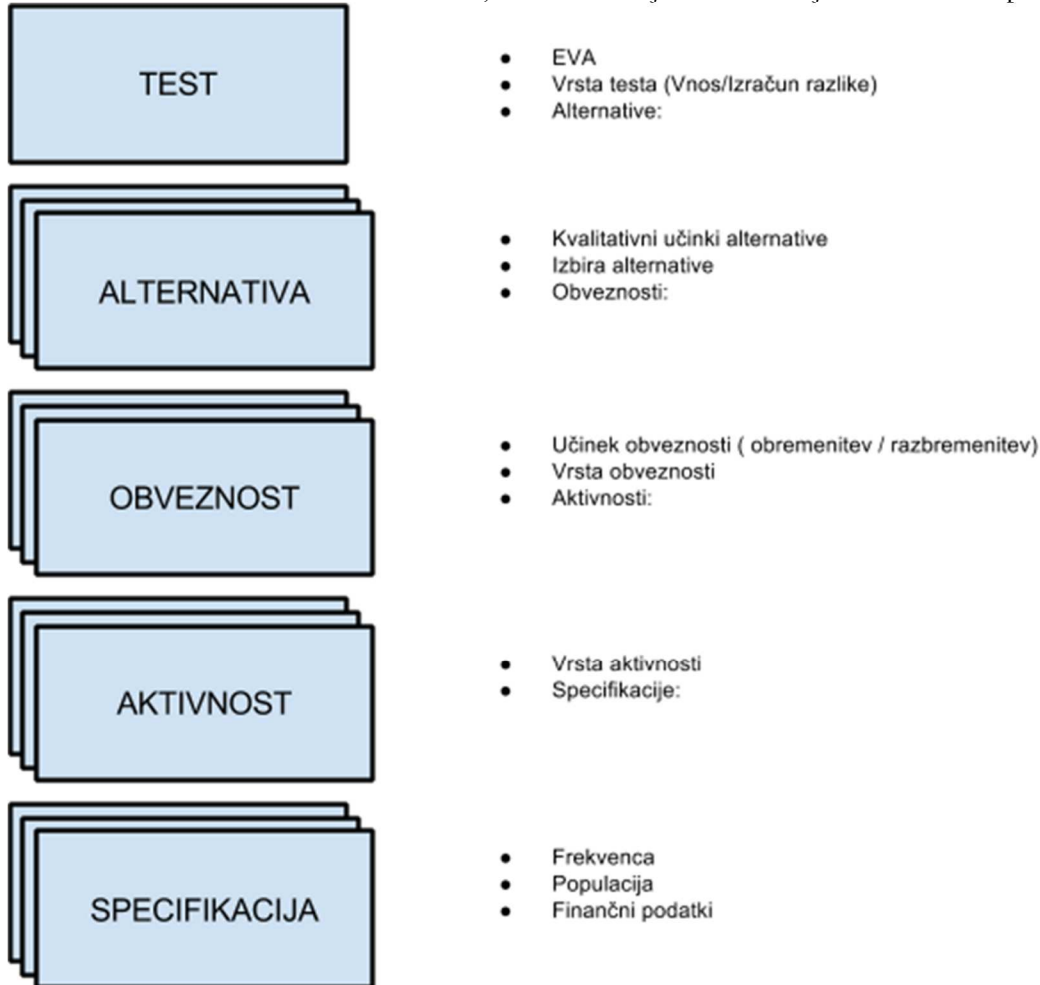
TEST

- EVA
- Vrsta testa (Vnos/Izračun razlike)
- Alternative:

ALTERNATIVA

- Kvalitativni učinki alternative
- Izbira alternative
- Obveznosti:

OBVEZNOST

- Učinek obveznosti ( obremenitev / razbremenitev)
- Vrsta obveznosti
- Aktivnosti:

AKTIVNOST

- Vrsta aktivnosti
- Specifikacije:

SPECIFIKACIJA

- Frekvenca
- Populacija
- Finančni podatki